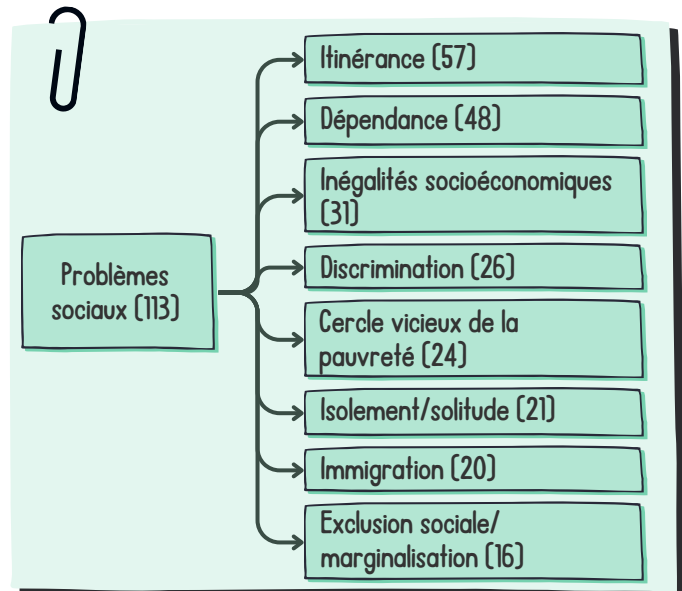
Problèmes sociaux (113)

Itinérance (57)

Dépendance (48)

Inégalités socioéconomiques (31)

Discrimination (26)

Cercle vicieux de la pauvreté (24)

Isolement/solitude (21)

Immigration (20)

Exclusion sociale/ marginalisation (16)